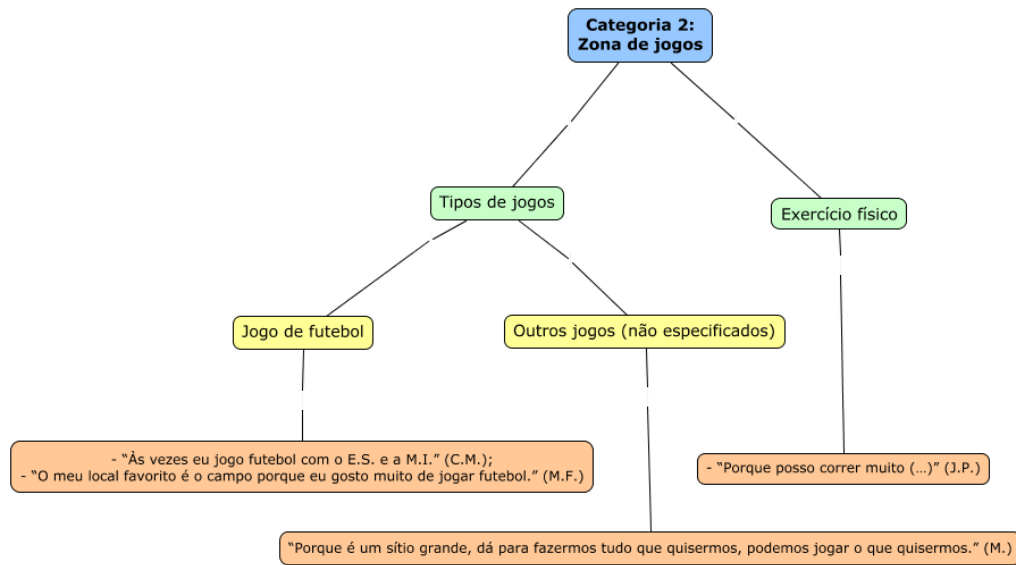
Categoria 2:
Zona de jogos

Tipos de jogos

Exercício físico

Jogo de futebol

Outros jogos (não especificados)

- "Às vezes eu jogo futebol com o E.S. e a M.I." (C.M.);
- "O meu local favorito é o campo porque eu gosto muito de jogar futebol." (M.F.)

- "Porque posso correr muito (…)" (J.P.)

"Porque é um sítio grande, dá para fazermos tudo que quisermos, podemos jogar o que quisermos." (M.)